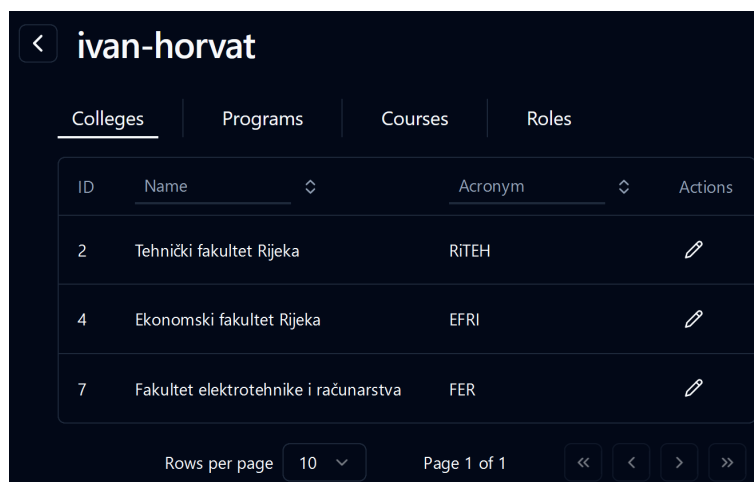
ivan-horvat

Colleges | Programs | Courses | Roles

| ID | Name | Acronym | Actions |
|---|---|---|---|
| 2 | Tehnički fakultet Rijeka | RiTEH | |
| 4 | Ekonomski fakultet Rijeka | EFRI | |
| 7 | Fakultet elektrotehnike i računarstva | FER | |

Rows per page 10

Page 1 of 1